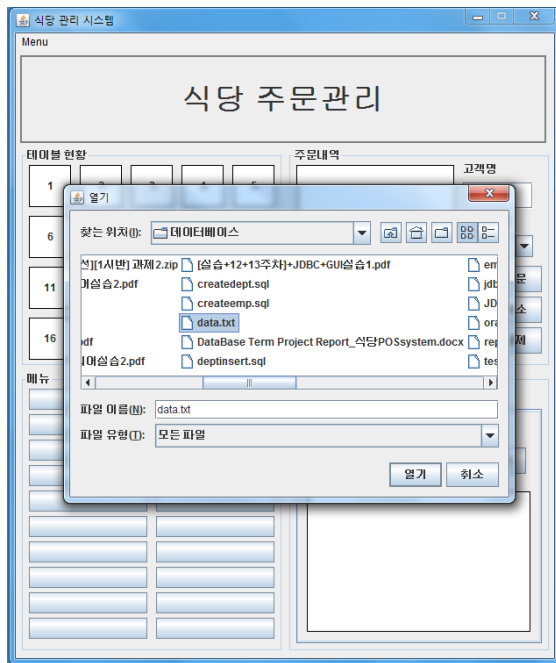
식당 관리 시스템

Menu

식당 주문관리

테이블 현황

1

6

11

16

주문내역

고객명

메뉴

열기

찾는 위치(I): 데이터베이스

선][1시반] 과제2.zip

어실습2.pdf

pdf

데어실습2.pdf

[실습+12+13주차]+JDBC+GUI실습1.pdf

createdept.sql

createemp.sql

data.txt

DataBase Term Project Report_식당POSsystem.docx

deptinsert.sql

em

jdb

JD

ora

rep

tes

파일 이름(N): data.txt

파일 유형(T): 모든 파일

열기

취소